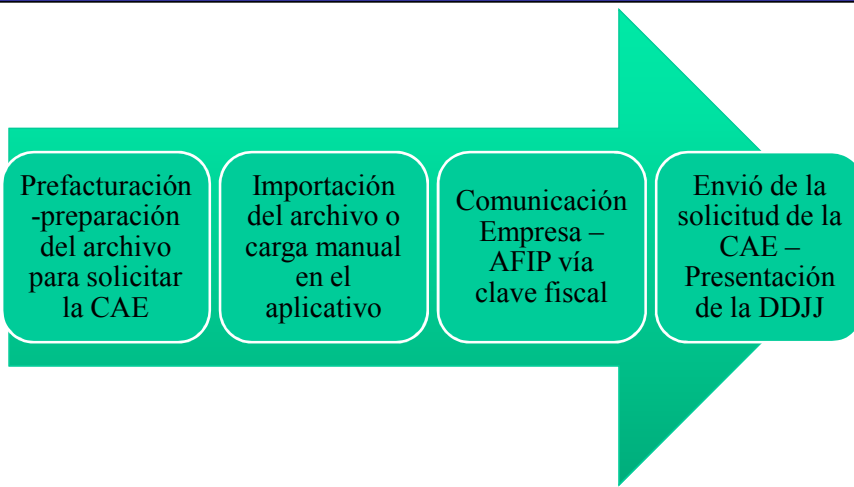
Prefacturación -preparación del archivo para solicitar la CAE

Importación del archivo o carga manual en el aplicativo

Comunicación Empresa – AFIP vía clave fiscal

Envió de la solicitud de la CAE – Presentación de la DDJJ